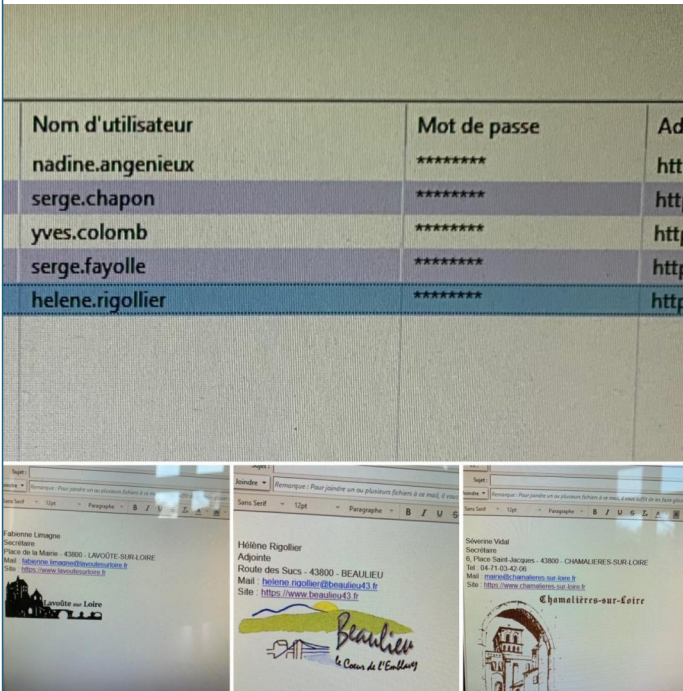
| Nom d'utilisateur | Mot de passe | Ad |
|---|---|---|
| nadine.angenieux | ******** | htt |
| serge.chapon | ******** | htt |
| yves.colomb | ******** | htt |
| serge.fayolle | ******** | htt |
| helene.rigollier | ******** | htt |

Sujet :
Remarque : Pour joindre un ou plusieurs fichiers à ce m
Sans Serif 12pt Paragraphe B I U

Fabienne Limagne
Secrétaire
Place de la Mairie - 43800 - LAVOÛTE-SUR-LOIRE
Mail : fabienne.limagne@lavoutesurloire.fr
Site : https://www.lavoutesurloire.fr

Lavoûte sur Loire

Sujet :
Joindre Remarque : Pour joindre un ou plusieurs fichiers à ce mail, il vous
Sans Serif 12pt Paragraphe B I U

Hélène Rigollier
Adjointe
Route des Sucs - 43800 - BEAULIEU
Mail : helene.rigollier@beaulieu43.fr
Site : https://www.beaulieu43.fr

Beaulieu
le Coeur de l'Emblavez

Sujet :
Remarque : Pour joindre un ou plusieurs fichiers à ce mail, il vous suffit de les faire glisser
Sans Serif 12pt Paragraphe B I U

Séverine Vidal
Secrétaire
6, Place Saint-Jacques - 43800 - CHAMALIERES-SUR-LOIRE
Tel : 04-71-03-42-06
Mail : mairie@chamalieres-sur-loire.fr
Site : https://www.chamalieres-sur-loire.fr

Chamalières-sur-Loire